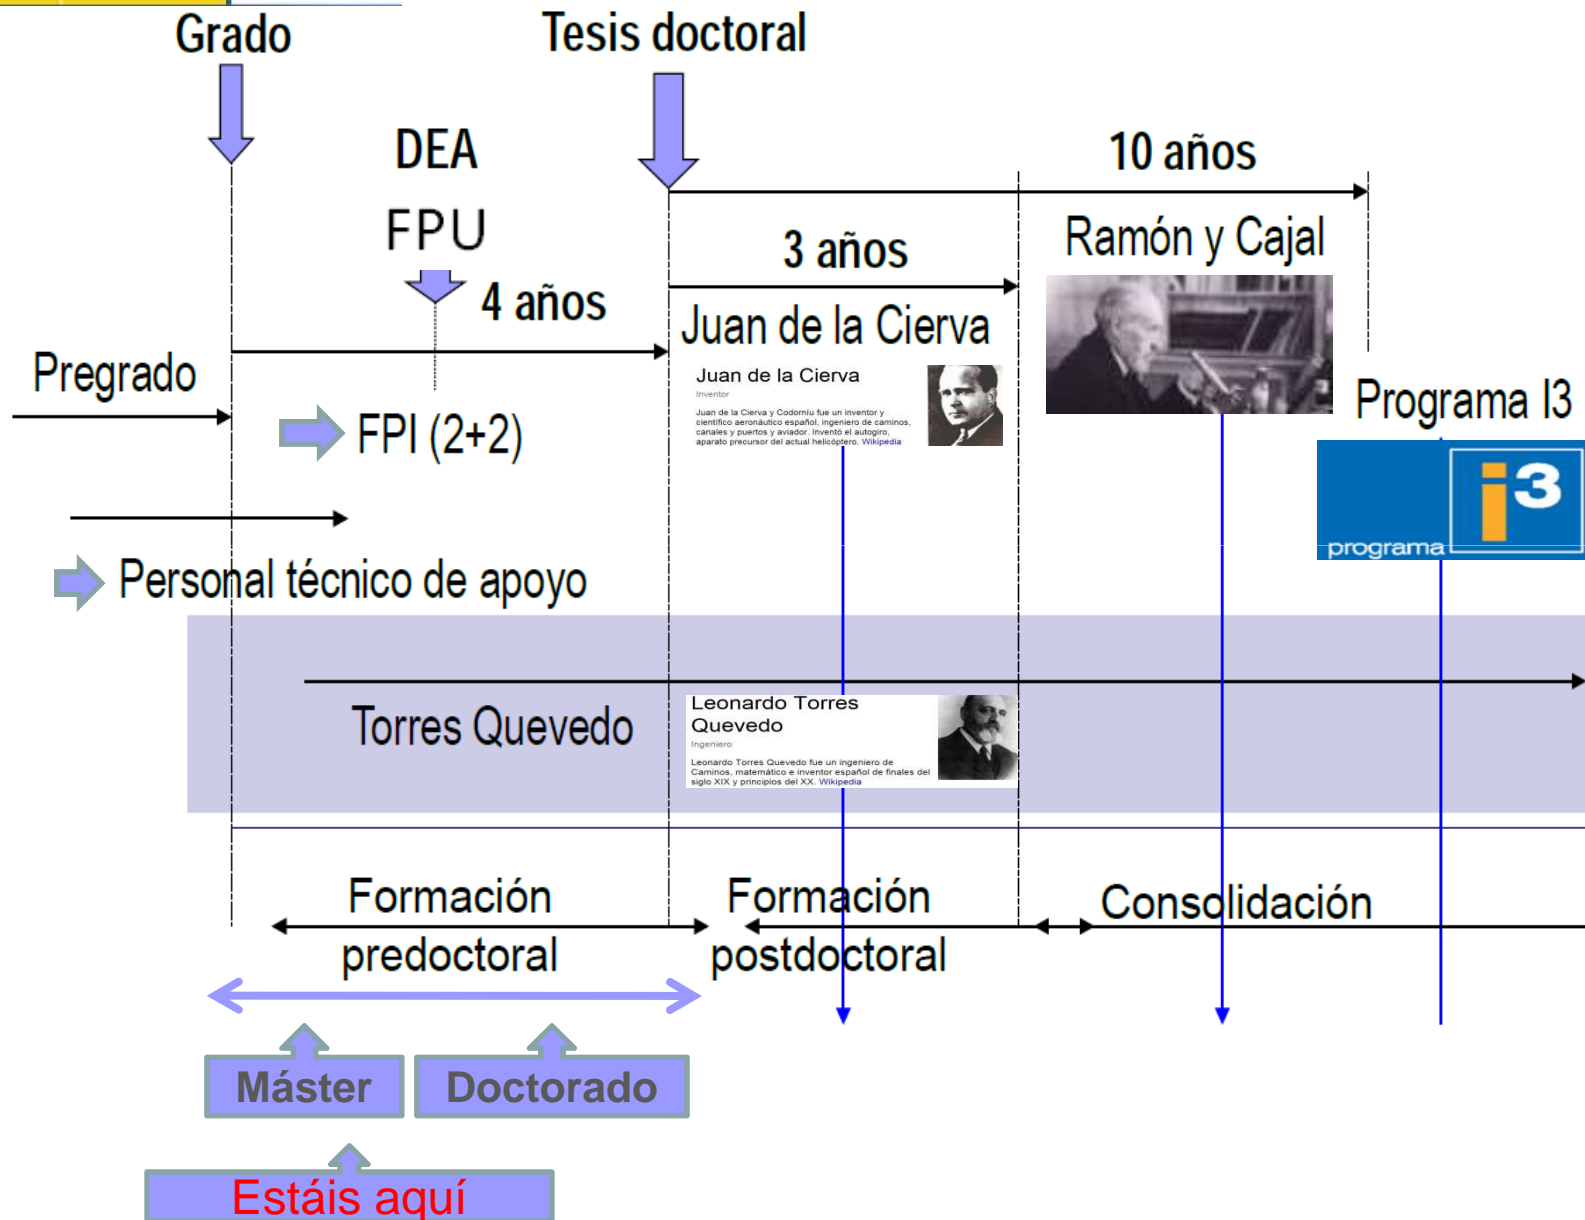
Grado

Tesis doctoral

DEA

FPU

4 años

10 años

3 años

Ramón y Cajal

Juan de la Cierva

Juan de la Cierva
Inventor
Juan de la Cierva y Codorníu fue un inventor y científico aeronáutico español, ingeniero de caminos, canales y puertos y aviador. Inventó el autogiro, aparato precursor del actual helicóptero. Wikipedia

Pregrado

FPI (2+2)

Programa I3

programa i3

Personal técnico de apoyo

Torres Quevedo

Leonardo Torres Quevedo
Ingeniero
Leonardo Torres Quevedo fue un ingeniero de Caminos, matemático e inventor español de finales del siglo XIX y principios del XX. Wikipedia

Formación predoctoral

Formación postdoctoral

Consolidación

Máster

Doctorado

Estáis aquí